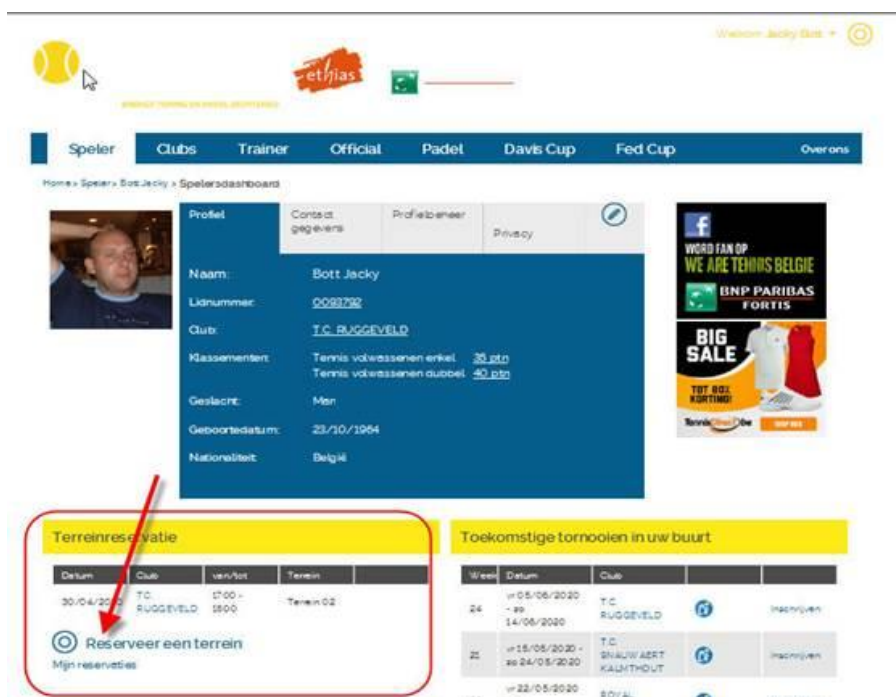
Welkom Jacky Bott

ethias

Speler | Clubs | Trainer | Official | Padel | Davis Cup | Fed Cup | Over ons

Home » Speler » Bott Jacky » Spelersdashboard

Profiel | Contact gegevens | Profielbeheer | Privacy

| | |
|---|---|
| Naam: | Bott Jacky |
| Lidnummer: | 0093792 |
| Club: | T.C. RUGGEVELD |
| Klassementen: | Tennis volwassenen enkel: 35 ptn<br>Tennis volwassenen dubbel: 40 ptn |
| Geslacht: | Man |
| Geboortedatum: | 23/10/1964 |
| Nationaliteit: | België |

WORD FAN OP
WE ARE TENNIS BELGIE
BNP PARIBAS FORTIS

BIG SALE
TOT 80% KORTING!
TennisDirect

Terreinreservatie

| Datum | Club | van/tot | Terrein |
|---|---|---|---|
| 30/04/2020 | T.C. RUGGEVELD | 17:00 - 18:00 | Terrein 02 |

Reserveer een terrein
Mijn reservaties

Toekomstige tornooien in uw buurt

| Week | Datum | Club | | |
|---|---|---|---|---|
| 24 | vr 05/06/2020 - zo 14/06/2020 | T.C. RUGGEVELD | | Inschrijven |
| 21 | vr 15/05/2020 - zo 24/05/2020 | T.C. SNAUWAERT KALMTHOUT | | Inschrijven |
| | vr 22/05/2020 | ROYAL | | |